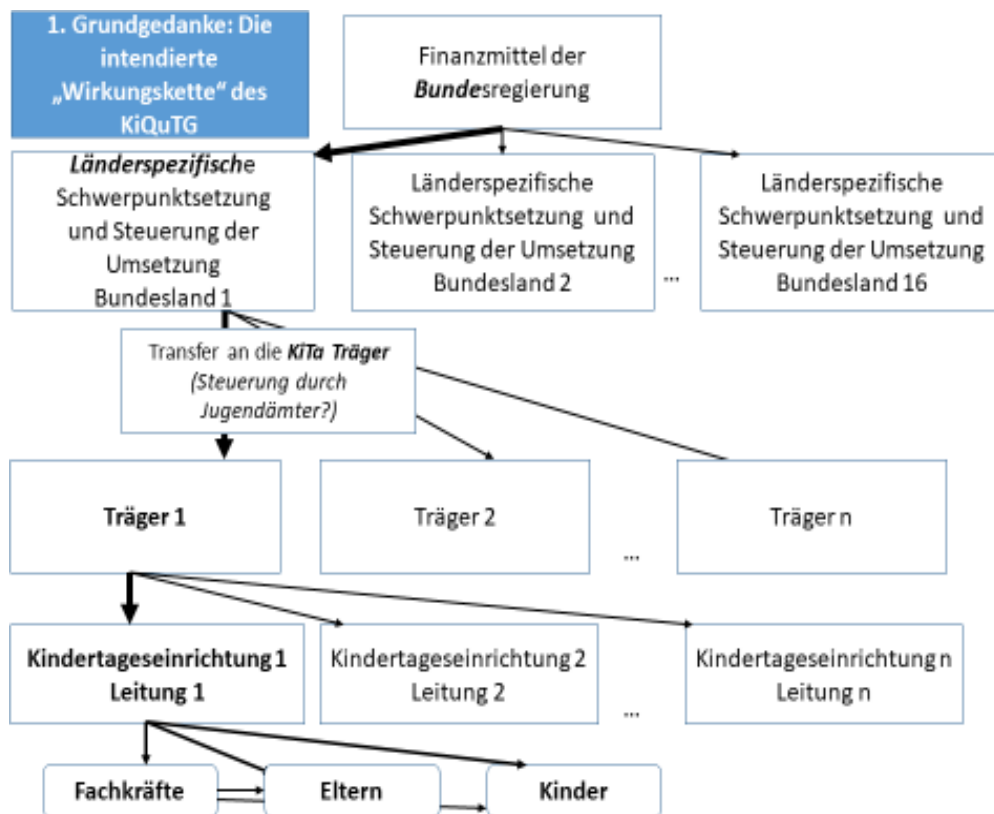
1. Grundgedanke: Die intendierte „Wirkungskette“ des KiQuTG

Finanzmittel der ***Bundes***regierung

***Länderspezifisch***e Schwerpunktsetzung und Steuerung der Umsetzung Bundesland 1

Länderspezifische Schwerpunktsetzung und Steuerung der Umsetzung Bundesland 2

...

Länderspezifische Schwerpunktsetzung und Steuerung der Umsetzung Bundesland 16

Transfer an die ***KiTa Träger*** *(Steuerung durch Jugendämter?)*

**Träger 1**

Träger 2

...

Träger n

**Kindertageseinrichtung 1 Leitung 1**

Kindertageseinrichtung 2 Leitung 2

...

Kindertageseinrichtung n Leitung n

**Fachkräfte**

**Eltern**

**Kinder**